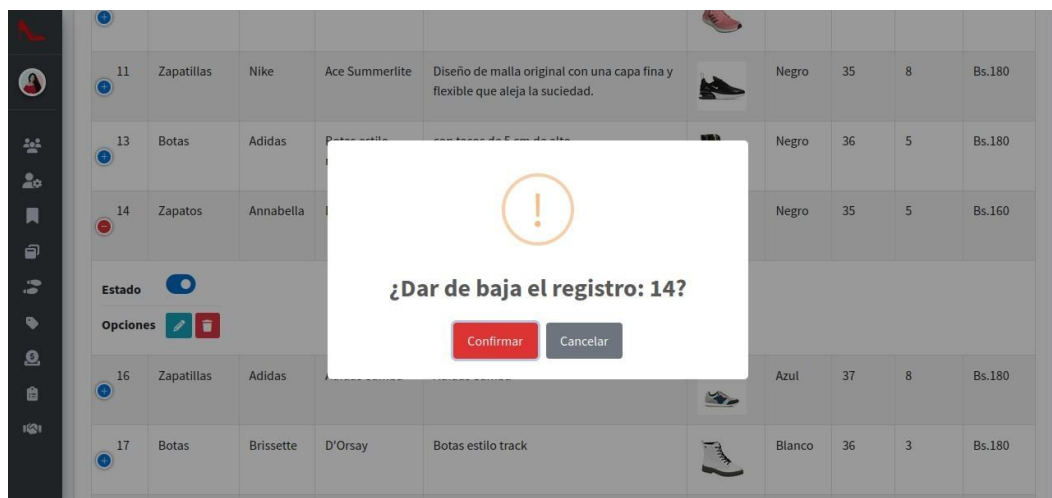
| | | | | | | | | | |
|---|---|---|---|---|---|---|---|---|---|
| 11 | Zapatillas | Nike | Ace Summerlite | Diseño de malla original con una capa fina y flexible que aleja la suciedad. | | Negro | 35 | 8 | Bs.180 |
| 13 | Botas | Adidas | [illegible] | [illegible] | | Negro | 36 | 5 | Bs.180 |
| 14 | Zapatos | Annabella | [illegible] | | | Negro | 35 | 5 | Bs.160 |

Estado

Opciones

| | | | | | | | | | |
|---|---|---|---|---|---|---|---|---|---|
| 16 | Zapatillas | Adidas | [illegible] | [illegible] | | Azul | 37 | 8 | Bs.180 |
| 17 | Botas | Brissette | D'Orsay | Botas estilo track | | Blanco | 36 | 3 | Bs.180 |

!

¿Dar de baja el registro: 14?

Confirmar

Cancelar